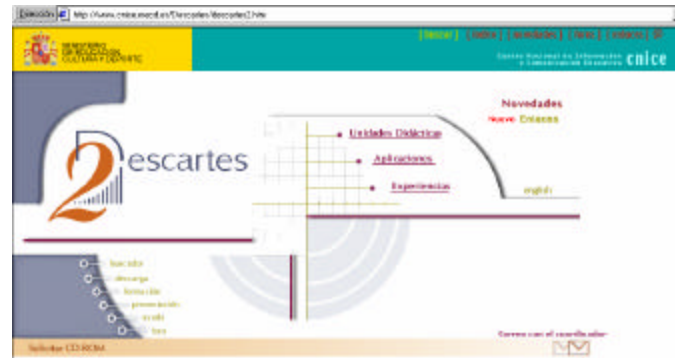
Dirección http://www.cnice.mecd.es/Descartes/descartes2.htm

MINISTERIO DE EDUCACIÓN, CULTURA Y DEPORTE

[Inicio] | [Índice] | [Novedades] | [Ayuda] | [Contacto] | [?]

Centro Nacional de Información y Comunicación Educativa cnice

Descartes 2

Unidades Didácticas

Aplicaciones

Experiencias

Novedades

Nuevo Enlaces

english

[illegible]

descarga

formación

presentación

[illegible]

foro

Correo con el coordinador

Solicitar CD-ROM